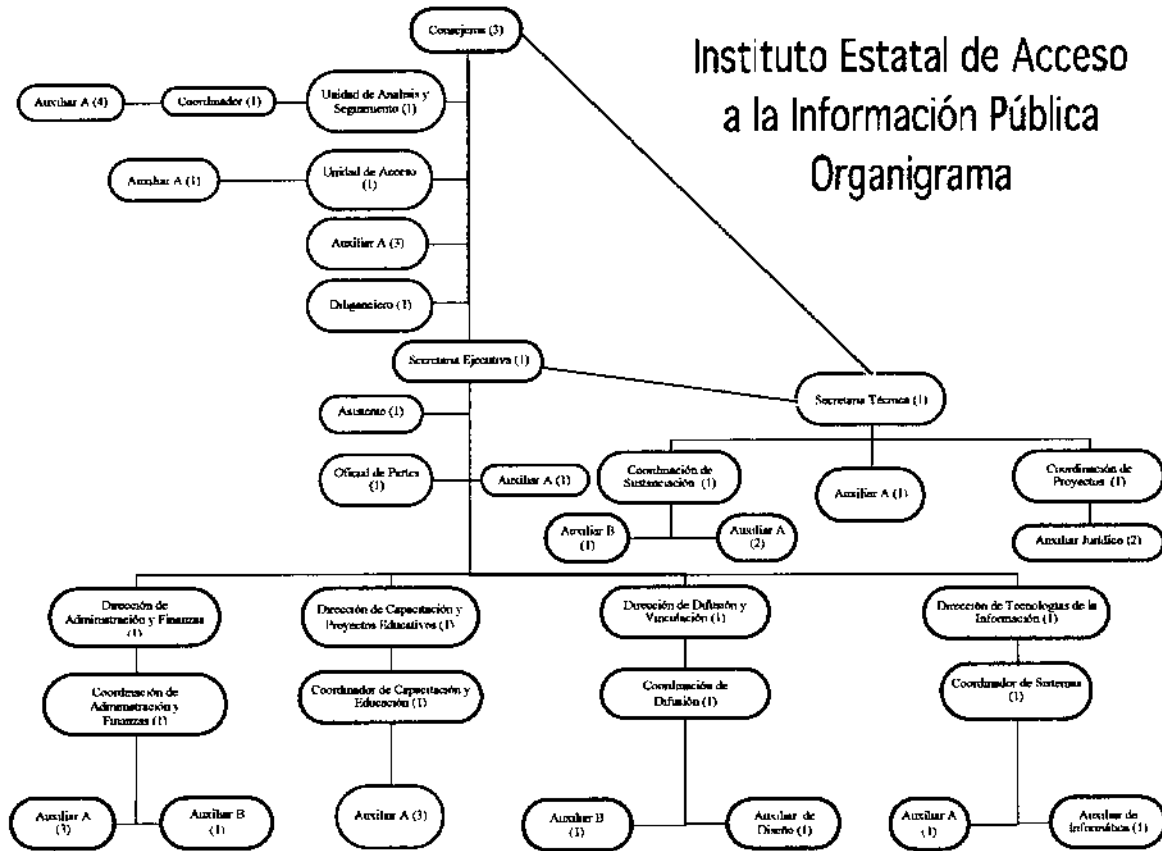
Instituto Estatal de Acceso a la Información Pública Organigrama

Consejeros (3)

Auxiliar A (4)

Coordinador (1)

Unidad de Analisis y Seguimiento (1)

Auxiliar A (1)

Unidad de Acceso (1)

Auxiliar A (3)

Diligenciero (1)

Secretaria Ejecutiva (1)

Secretaria Técnica (1)

Asistente (1)

Oficial de Partes (1)

Auxiliar A (1)

Coordinación de Sustanciación (1)

Auxiliar B (1)

Auxiliar A (2)

Auxiliar A (1)

Coordinación de Proyectos (1)

Auxiliar Jurídico (2)

Dirección de Administración y Finanzas (1)

Coordinación de Administración y Finanzas (1)

Auxiliar A (3)

Auxiliar B (1)

Dirección de Capacitación y Proyectos Educativos (1)

Coordinador de Capacitación y Educación (1)

Auxiliar A (3)

Dirección de Difusión y Vinculación (1)

Coordinación de Difusión (1)

Auxiliar B (1)

Auxiliar de Diseño (1)

Dirección de Tecnologías de la Información (1)

Coordinador de Sistemas (1)

Auxiliar A (1)

Auxiliar de Informática (1)